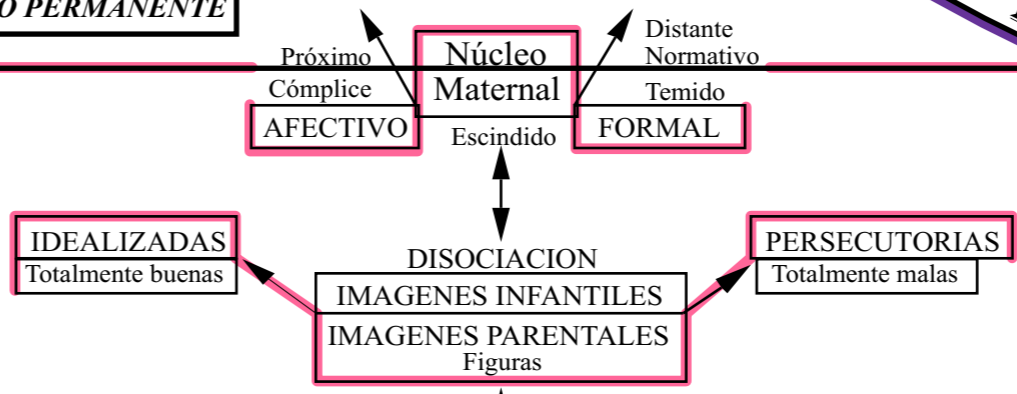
O PERMANENTE

Próximo
Cómplice
AFECTIVO

Núcleo
Maternal
Escindido

Distante
Normativo
Temido
FORMAL

IDEALIZADAS
Totalmente buenas

DISOCIACION
IMAGENES INFANTILES
IMAGENES PARENTALES
Figuras

PERSECUTORIAS
Totalmente malas